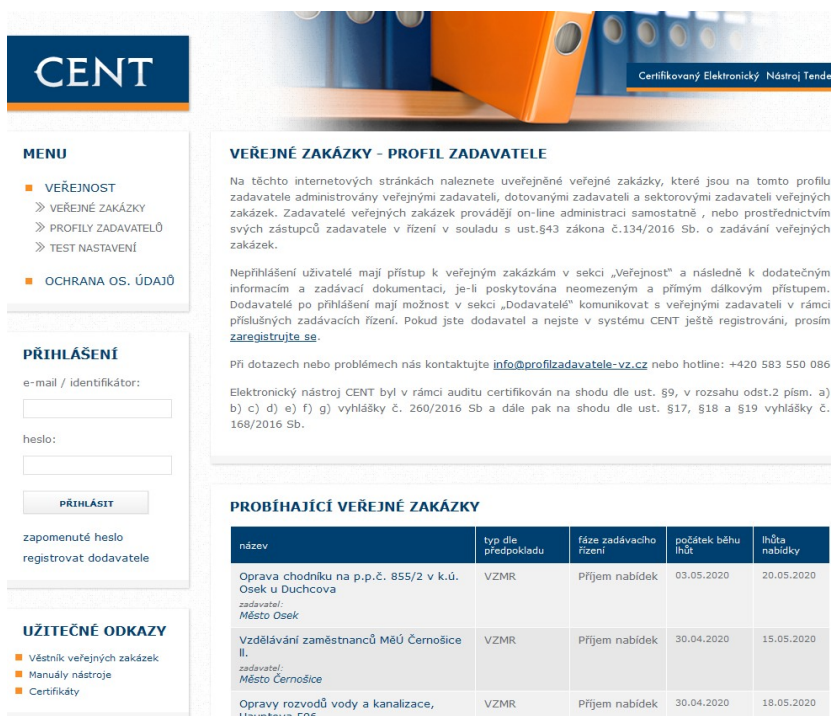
CENT

Certifikovaný Elektronický Nástroj Tende

MENU

VEŘEJNOST
VEŘEJNÉ ZAKÁZKY
PROFILY ZADAVATELŮ
TEST NASTAVENÍ

OCHRANA OS. ÚDAJŮ

PŘIHLÁŠENÍ

e-mail / identifikátor:

heslo:

PŘIHLÁSIT

zapomenuté heslo
registrovat dodavatele

UŽITEČNÉ ODKAZY

Věstník veřejných zakázek
Manuály nástroje
Certifikáty

VEŘEJNÉ ZAKÁZKY - PROFIL ZADAVATELE

Na těchto internetových stránkách naleznete uveřejněné veřejné zakázky, které jsou na tomto profilu zadavatele administrovány veřejnými zadavateli, dotovanými zadavateli a sektorovými zadavateli veřejných zakázek. Zadavatelé veřejných zakázek provádějí on-line administraci samostatně , nebo prostřednictvím svých zástupců zadavatele v řízení v souladu s ust.§43 zákona č.134/2016 Sb. o zadávání veřejných zakázek.

Nepřihlášení uživatelé mají přístup k veřejným zakázkám v sekci „Veřejnost" a následně k dodatečným informacím a zadávací dokumentaci, je-li poskytována neomezeným a přímým dálkovým přístupem. Dodavatelé po přihlášení mají možnost v sekci „Dodavatelé" komunikovat s veřejnými zadavateli v rámci příslušných zadávacích řízení. Pokud jste dodavatel a nejste v systému CENT ještě registrováni, prosím zaregistrujte se.

Při dotazech nebo problémech nás kontaktujte info@profilzadavatele-vz.cz nebo hotline: +420 583 550 086

Elektronický nástroj CENT byl v rámci auditu certifikován na shodu dle ust. §9, v rozsahu odst.2 písm. a) b) c) d) e) f) g) vyhlášky č. 260/2016 Sb a dále pak na shodu dle ust. §17, §18 a §19 vyhlášky č. 168/2016 Sb.

PROBÍHAJÍCÍ VEŘEJNÉ ZAKÁZKY

| název | typ dle předpokladu | fáze zadávacího řízení | počátek běhu lhůt | lhůta nabídky |
|---|---|---|---|---|
| Oprava chodníku na p.p.č. 855/2 v k.ú. Osek u Duchcova zadavatel: Město Osek | VZMR | Příjem nabídek | 03.05.2020 | 20.05.2020 |
| Vzdělávání zaměstnanců MěÚ Černošice II. zadavatel: Město Černošice | VZMR | Příjem nabídek | 30.04.2020 | 15.05.2020 |
| Opravy rozvodů vody a kanalizace, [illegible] | VZMR | Příjem nabídek | 30.04.2020 | 18.05.2020 |